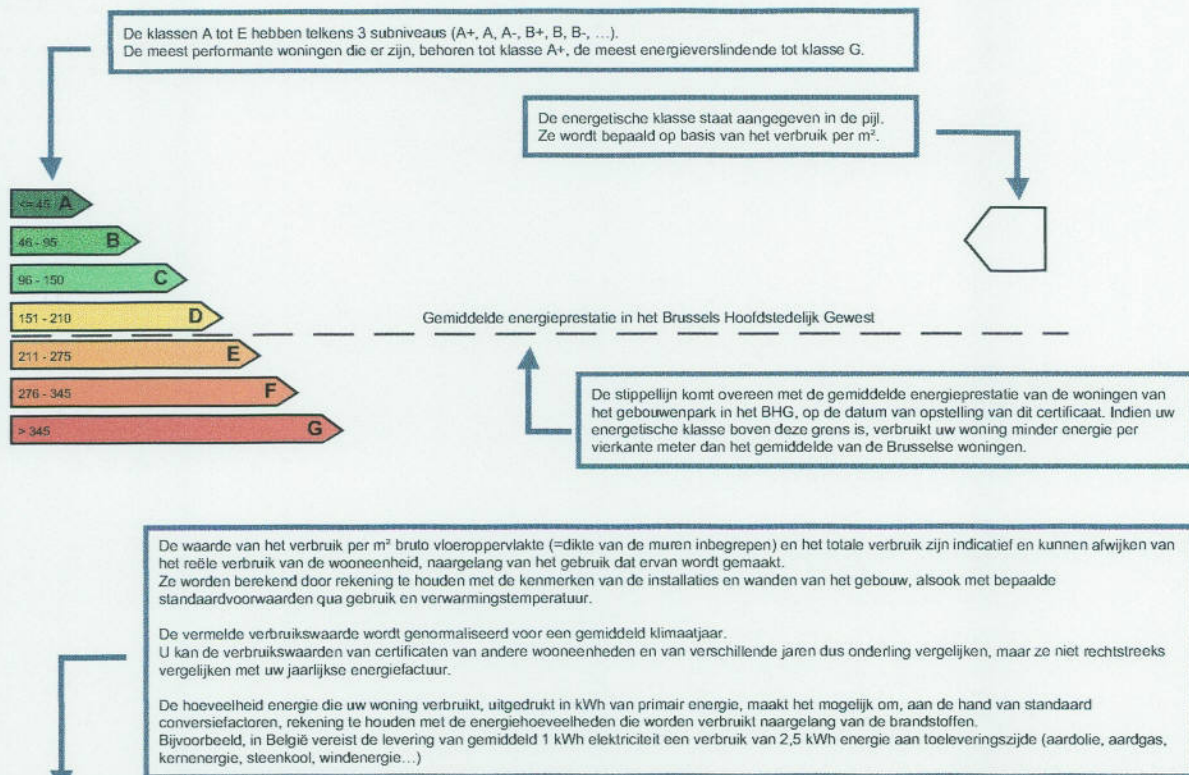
De klassen A tot E hebben telkens 3 subniveaus (A+, A, A-, B+, B, B-, ...).
De meest performante woningen die er zijn, behoren tot klasse A+, de meest energieverslindende tot klasse G.

De energetische klasse staat aangegeven in de pijl.
Ze wordt bepaald op basis van het verbruik per m².

<= 45 A

46 - 95 B

96 - 150 C

151 - 210 D

211 - 275 E

276 - 345 F

> 345 G

Gemiddelde energieprestatie in het Brussels Hoofdstedelijk Gewest

De stippellijn komt overeen met de gemiddelde energieprestatie van de woningen van het gebouwenpark in het BHG, op de datum van opstelling van dit certificaat. Indien uw energetische klasse boven deze grens is, verbruikt uw woning minder energie per vierkante meter dan het gemiddelde van de Brusselse woningen.

De waarde van het verbruik per m² bruto vloeroppervlakte (=dikte van de muren inbegrepen) en het totale verbruik zijn indicatief en kunnen afwijken van het reële verbruik van de wooneenheid, naargelang van het gebruik dat ervan wordt gemaakt.
Ze worden berekend door rekening te houden met de kenmerken van de installaties en wanden van het gebouw, alsook met bepaalde standaardvoorwaarden qua gebruik en verwarmingstemperatuur.

De vermelde verbruikswaarde wordt genormaliseerd voor een gemiddeld klimaatjaar.
U kan de verbruikswaarden van certificaten van andere wooneenheden en van verschillende jaren dus onderling vergelijken, maar ze niet rechtstreeks vergelijken met uw jaarlijkse energiefactuur.

De hoeveelheid energie die uw woning verbruikt, uitgedrukt in kWh van primair energie, maakt het mogelijk om, aan de hand van standaard conversiefactoren, rekening te houden met de energiehoeveelheden die worden verbruikt naargelang van de brandstoffen.
Bijvoorbeeld, in België vereist de levering van gemiddeld 1 kWh elektriciteit een verbruik van 2,5 kWh energie aan toeleveringszijde (aardolie, aardgas, kernenergie, steenkool, windenergie...)